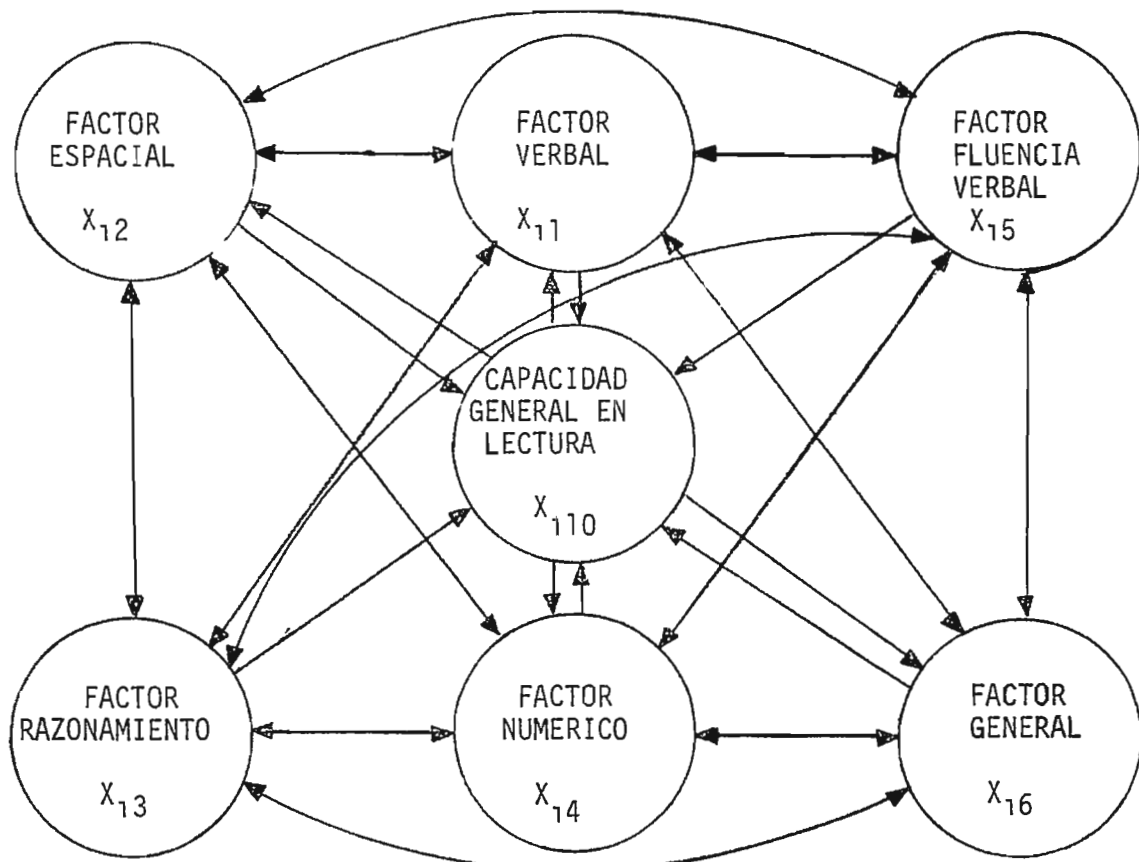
FACTOR ESPACIAL $X_{12}$

FACTOR VERBAL $X_{11}$

FACTOR FLUENCIA VERBAL $X_{15}$

CAPACIDAD GENERAL EN LECTURA $X_{110}$

FACTOR RAZONAMIENTO $X_{13}$

FACTOR NUMERICO $X_{14}$

FACTOR GENERAL $X_{16}$